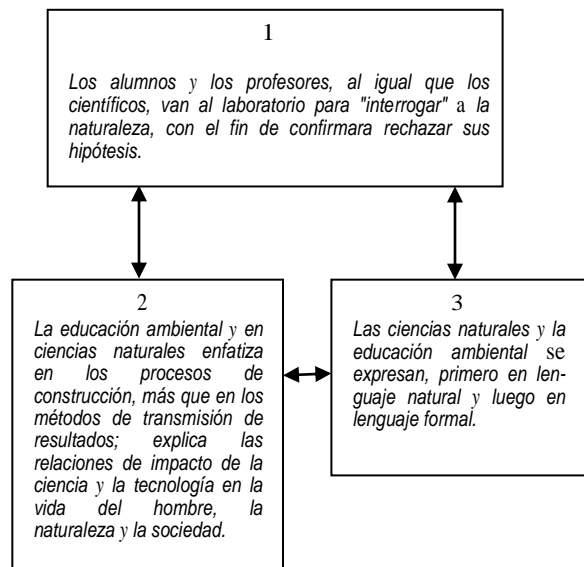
1

Los alumnos y los profesores, al igual que los científicos, van al laboratorio para "interrogar" a la naturaleza, con el fin de confirmara rechazar sus hipótesis.

2

La educación ambiental y en ciencias naturales enfatiza en los procesos de construcción, más que en los métodos de transmisión de resultados; explica las relaciones de impacto de la ciencia y la tecnología en la vida del hombre, la naturaleza y la sociedad.

3

Las ciencias naturales y la educación ambiental se expresan, primero en lenguaje natural y luego en lenguaje formal.